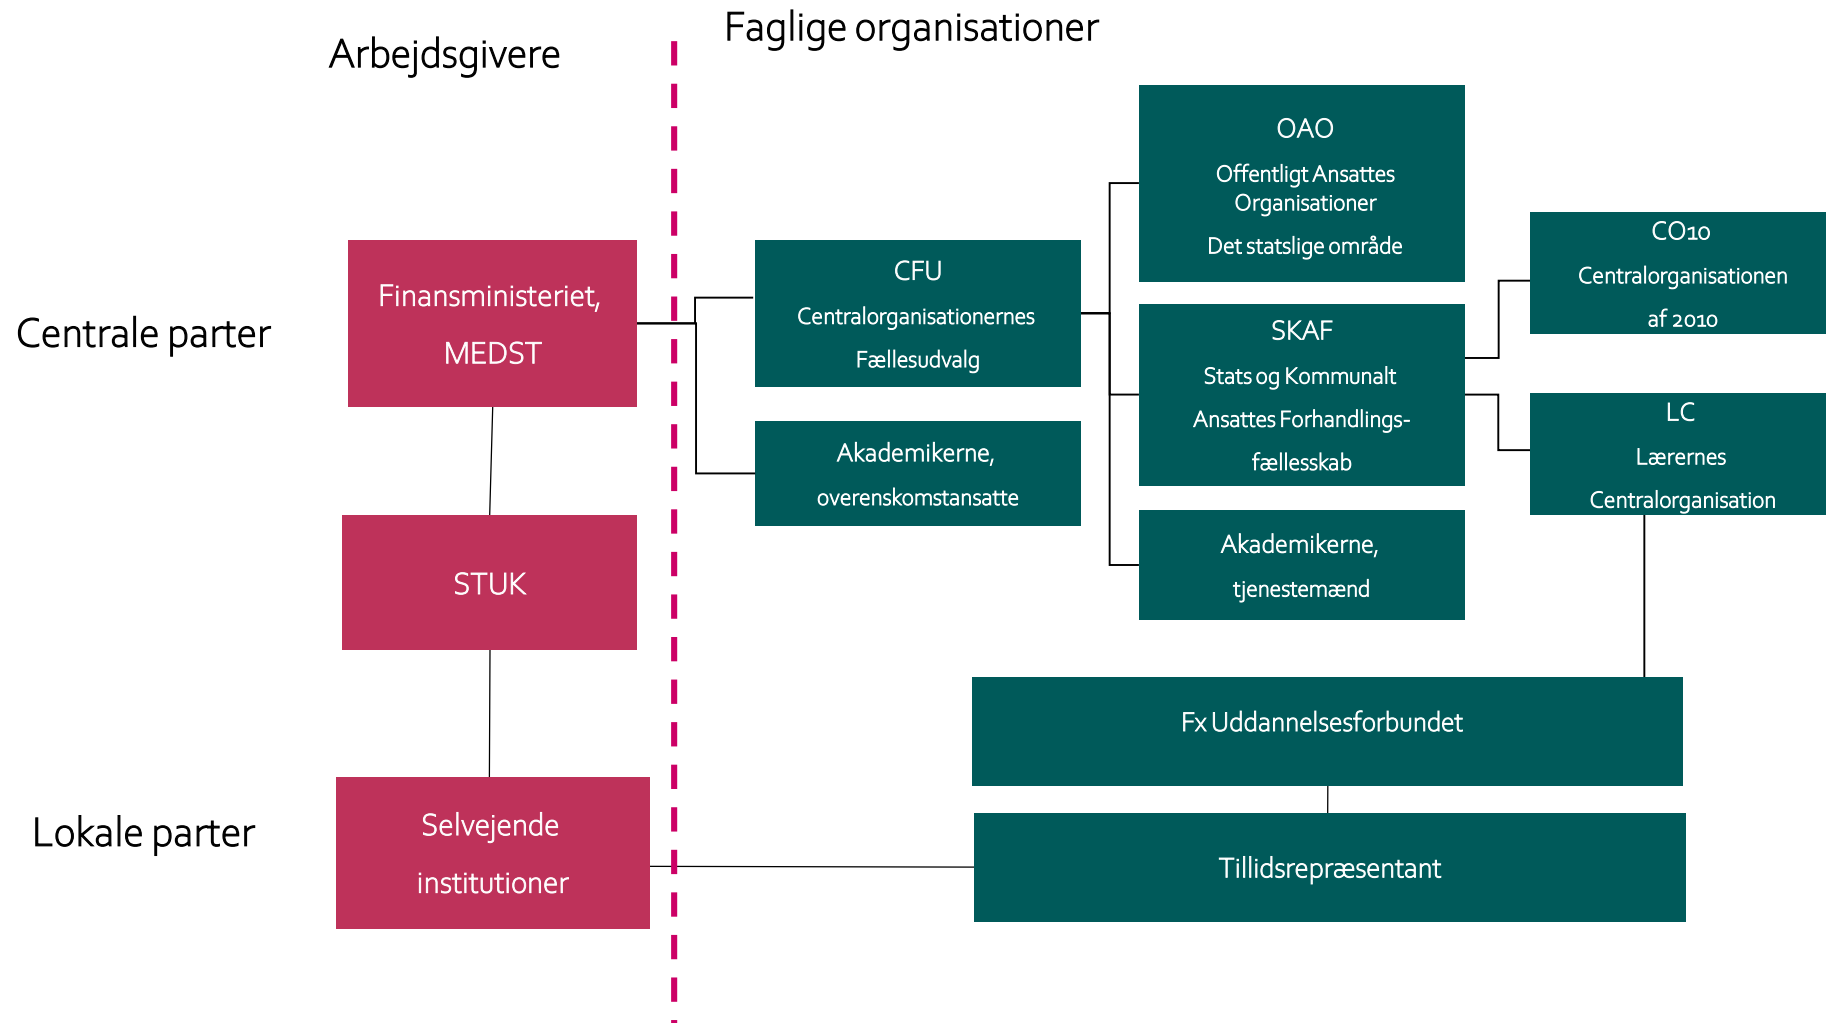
Arbejdsgivere

Faglige organisationer

Centrale parter

Finansministeriet, MEDST

STUK

Lokale parter

Selvejende institutioner

CFU
Centralorganisationernes Fællesudvalg

Akademikerne, overenskomstansatte

OAO
Offentligt Ansattes Organisationer
Det statslige område

SKAF
Stats og Kommunalt Ansattes Forhandlingsfællesskab

Akademikerne, tjenestemænd

CO10
Centralorganisationen af 2010

LC
Lærernes Centralorganisation

Fx Uddannelsesforbundet

Tillidsrepræsentant